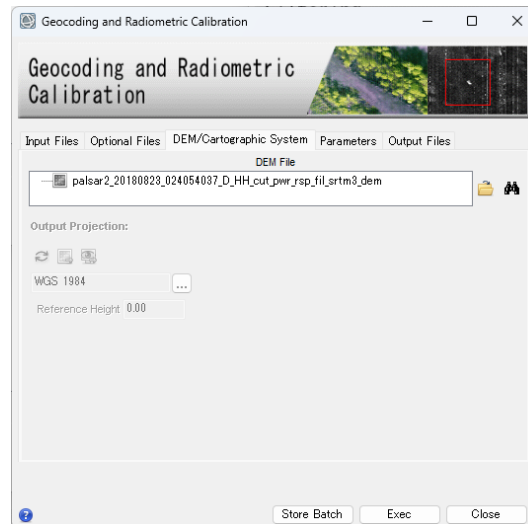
Geocoding and Radiometric Calibration

Geocoding and Radiometric Calibration

Input Files | Optional Files | DEM/Cartographic System | Parameters | Output Files

DEM File

palsar2_20180823_024054037_D_HH_cut_pwr_rsp_fil_srtm3_dem

Output Projection:

WGS 1984

...

Reference Height 0.00

Store Batch | Exec | Close